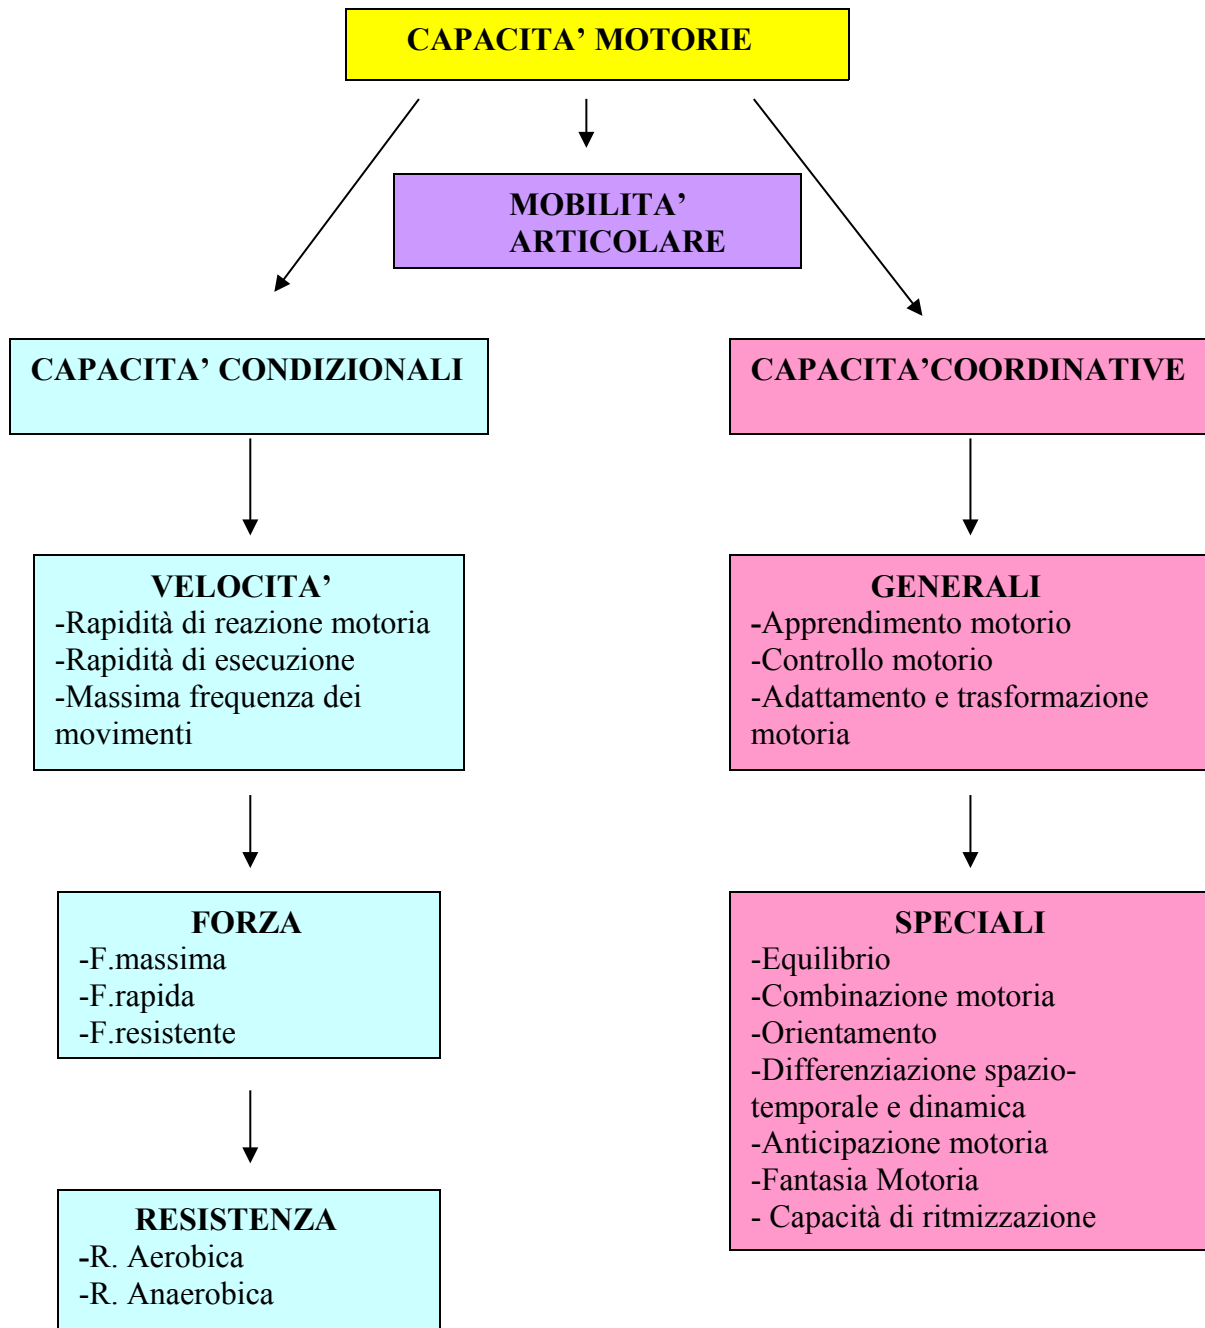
CAPACITA’ MOTORIE

MOBILITA’ ARTICOLARE

CAPACITA’ CONDIZIONALI

VELOCITA’
-Rapidità di reazione motoria
-Rapidità di esecuzione
-Massima frequenza dei movimenti

FORZA
-F.massima
-F.rapida
-F.resistente

RESISTENZA
-R. Aerobica
-R. Anaerobica

CAPACITA’COORDINATIVE

GENERALI
-Apprendimento motorio
-Controllo motorio
-Adattamento e trasformazione motoria

SPECIALI
-Equilibrio
-Combinazione motoria
-Orientamento
-Differenziazione spazio-temporale e dinamica
-Anticipazione motoria
-Fantasia Motoria
- Capacità di ritmizzazione